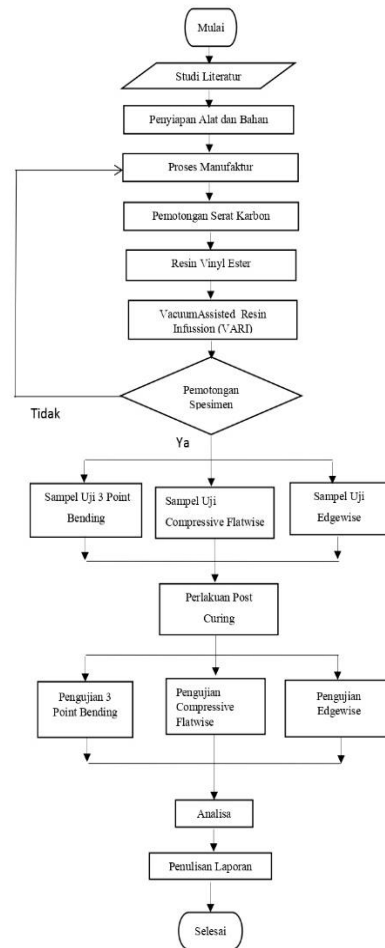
Mulai

Studi Literatur

Penyiapan Alat dan Bahan

Proses Manufaktur

Pemotongan Serat Karbon

Resin Vinyl Ester

VacuumAssisted Resin Infussion (VARI)

Pemotongan Spesimen

Tidak

Ya

Sampel Uji 3 Point Bending

Sampel Uji Compressive Flatwise

Sampel Uji Edgewise

Perlakuan Post Curing

Pengujian 3 Point Bending

Pengujian Compressive Flatwise

Pengujian Edgewise

Analisa

Penulisan Laporan

Selesai